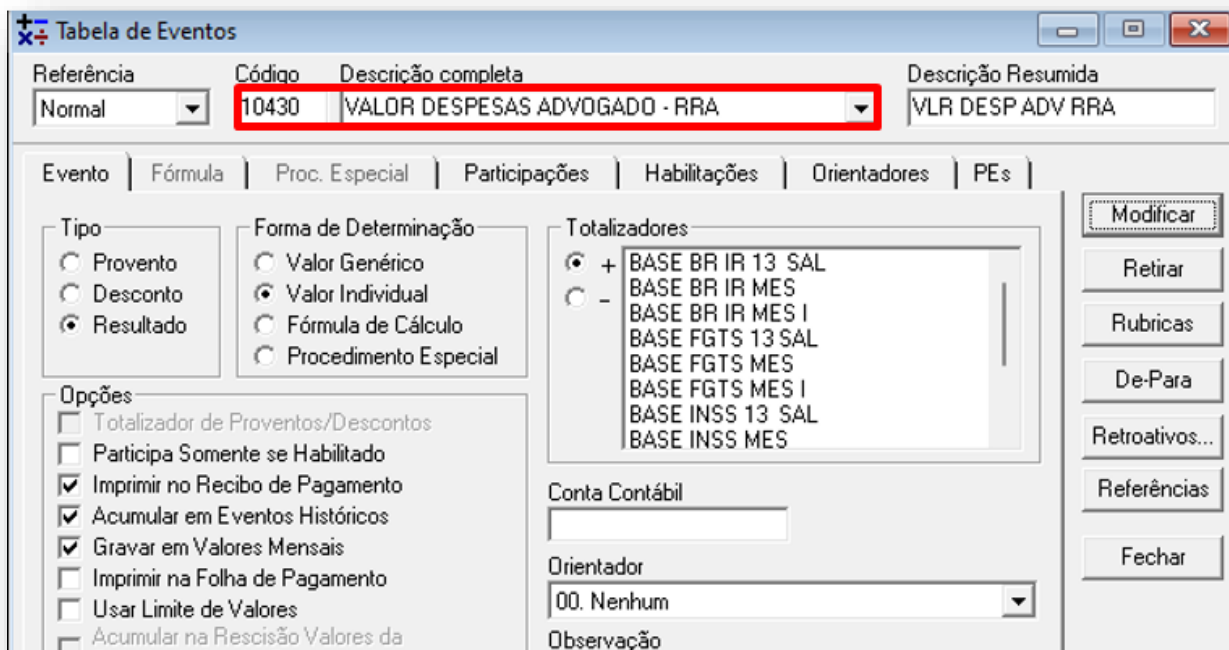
Tabela de Eventos

Referência
Normal

Código
10430

Descrição completa
VALOR DESPESAS ADVOGADO - RRA

Descrição Resumida
VLR DESP ADV RRA

Evento | Fórmula | Proc. Especial | Participações | Habilitações | Orientadores | PEs

Tipo
Provento
Desconto
Resultado

Forma de Determinação
Valor Genérico
Valor Individual
Fórmula de Cálculo
Procedimento Especial

Totalizadores
+
-
BASE BR IR 13 SAL
BASE BR IR MES
BASE BR IR MES I
BASE FGTS 13 SAL
BASE FGTS MES
BASE FGTS MES I
BASE INSS 13 SAL
BASE INSS MES

Opções
Totalizador de Proventos/Descontos
Participa Somente se Habilitado
Imprimir no Recibo de Pagamento
Acumular em Eventos Históricos
Gravar em Valores Mensais
Imprimir na Folha de Pagamento
Usar Limite de Valores
Acumular na Rescisão Valores da

Conta Contábil

Orientador
00. Nenhum

Observação

Modificar
Retirar
Rubricas
De-Para
Retroativos...
Referências
Fechar